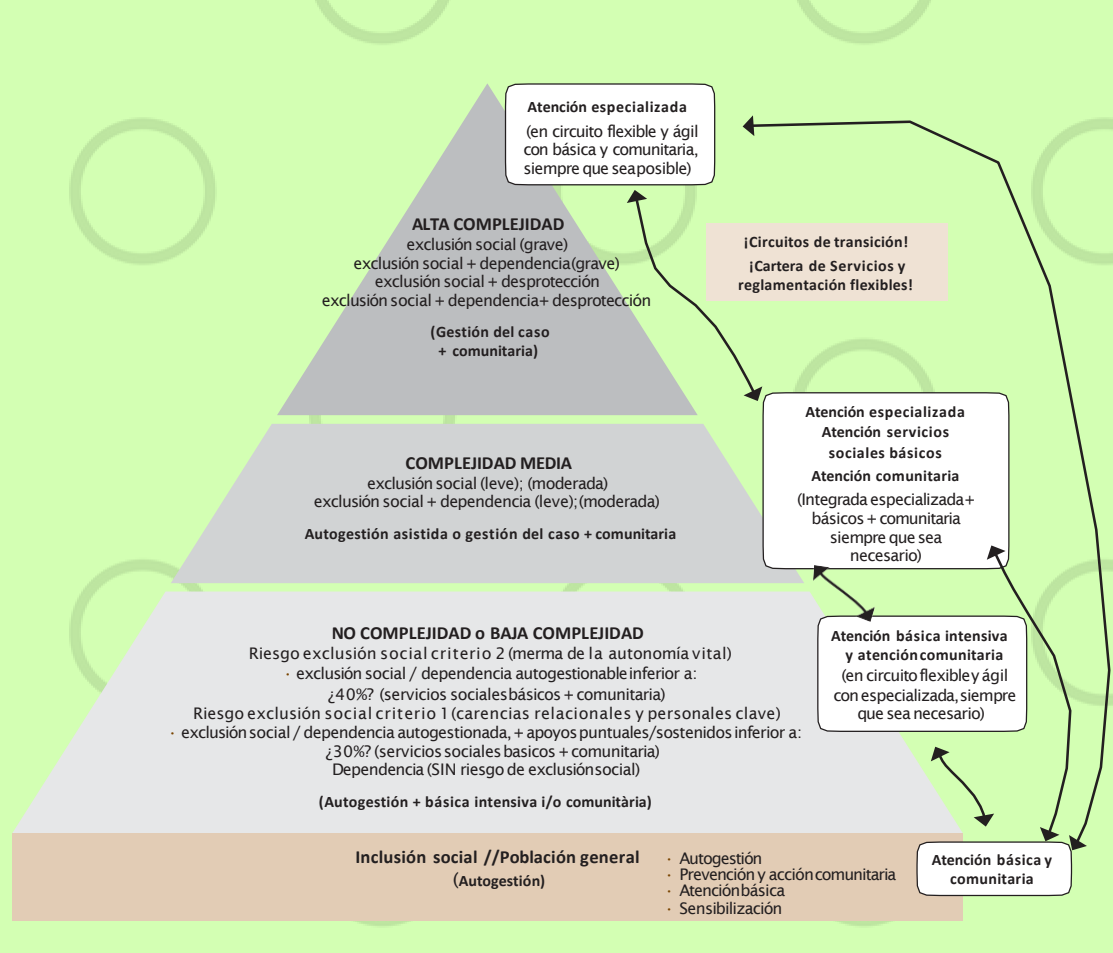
Atención especializada
(en circuito flexible y ágil con básica y comunitaria, siempre que seaposible)

ALTA COMPLEJIDAD
exclusión social (grave)
exclusión social + dependencia(grave)
exclusión social + desprotección
exclusión social + dependencia+ desprotección

(Gestión del caso + comunitaria)

¡Circuitos de transición!
¡Cartera de Servicios y reglamentación flexibles!

Atención especializada
Atención servicios sociales básicos
Atención comunitaria
(Integrada especializada + básicos + comunitaria siempre que sea necesario)

COMPLEJIDAD MEDIA
exclusión social (leve); (moderada)
exclusión social + dependencia (leve);(moderada)

Autogestión asistida o gestión del caso + comunitaria

NO COMPLEJIDAD o BAJA COMPLEJIDAD
Riesgo exclusión social criterio 2 (merma de la autonomía vital)
· exclusión social / dependencia autogestionable inferior a: ¿40%? (servicios sociales básicos + comunitaria)
Riesgo exclusión social criterio 1 (carencias relacionales y personales clave)
· exclusión social / dependencia autogestionada, + apoyos puntuales/sostenidos inferior a: ¿30%? (servicios sociales basicos + comunitaria)
Dependencia (SIN riesgo de exclusiónsocial)

(Autogestión + básica intensiva i/o comunitària)

Atención básica intensiva y atención comunitaria
(en circuito flexible y ágil con especializada, siempre que sea necesario)

Inclusión social //Población general
(Autogestión)

· Autogestión
· Prevención y acción comunitaria
· Atención básica
· Sensibilización

Atención básica y comunitaria